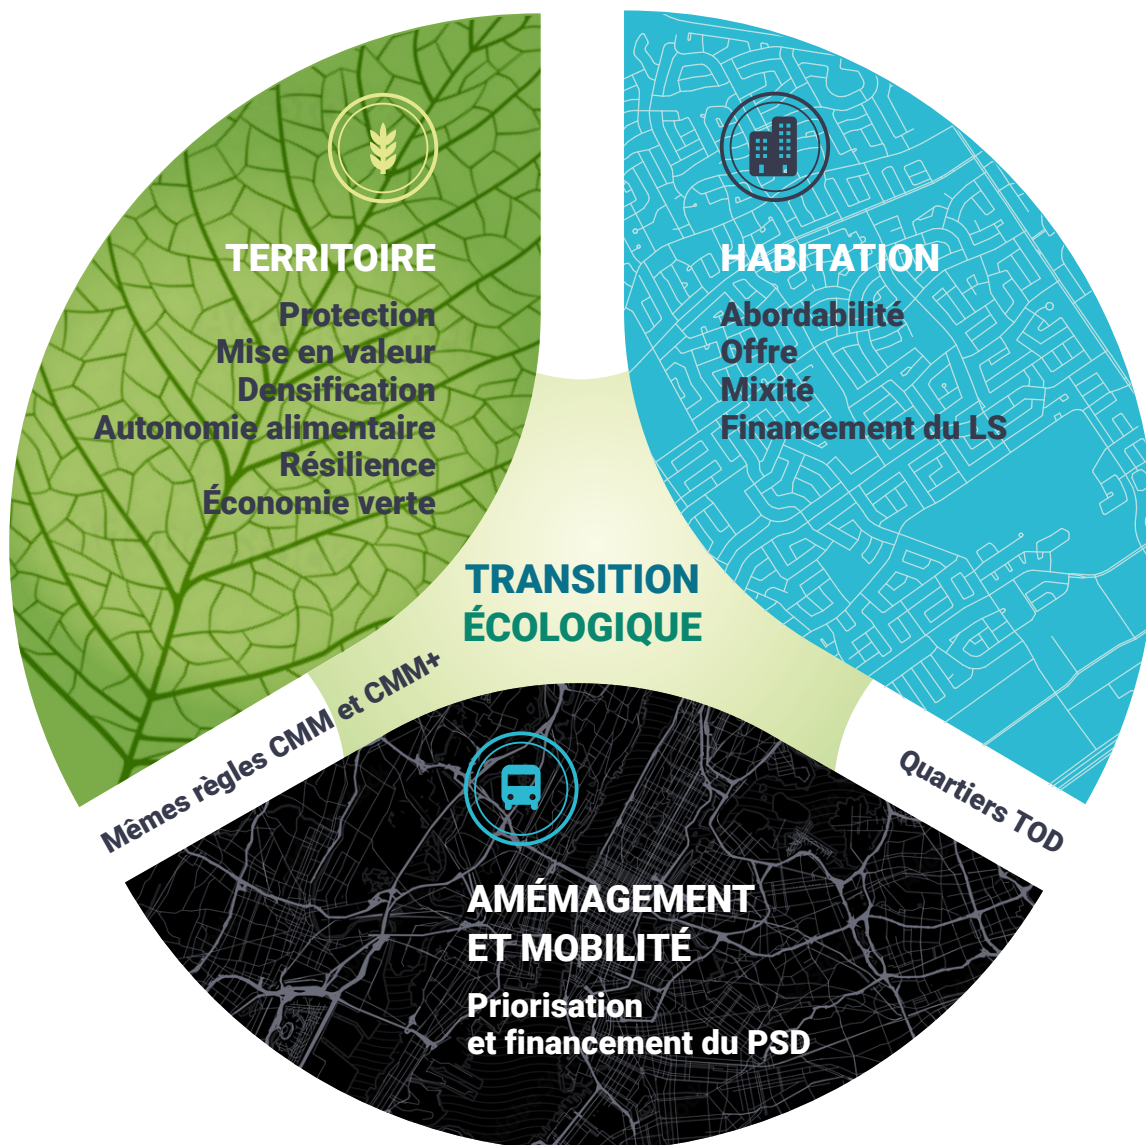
TERRITOIRE

Protection
Mise en valeur
Densification
Autonomie alimentaire
Résilience
Économie verte

HABITATION

Abordabilité
Offre
Mixité
Financement du LS

TRANSITION ÉCOLOGIQUE

Mêmes règles CMM et CMM+

Quartiers TOD

AMÉMAGEMENT ET MOBILITÉ

Priorisation et financement du PSD